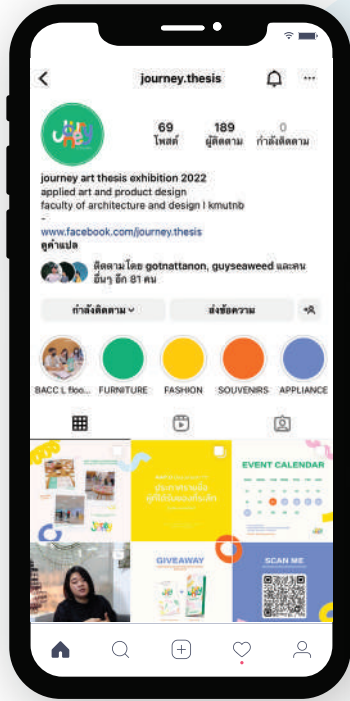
journey.thesis

69 โพสต์
189 ผู้ติดตาม
0 กำลังติดตาม

journey art thesis exhibition 2022
applied art and product design
faculty of architecture and design l kmutnb
-
www.facebook.com/journey.thesis
ดูคำแปล

ติดตามโดย gotnattanon, guyseaweed และคนอื่นๆ อีก 81 คน

กำลังติดตาม
ส่งข้อความ

BACC L floo...
FURNITURE
FASHION
SOUVENIRS
APPLIANCE

EVENT CALENDAR
GIVEAWAY
SCAN ME